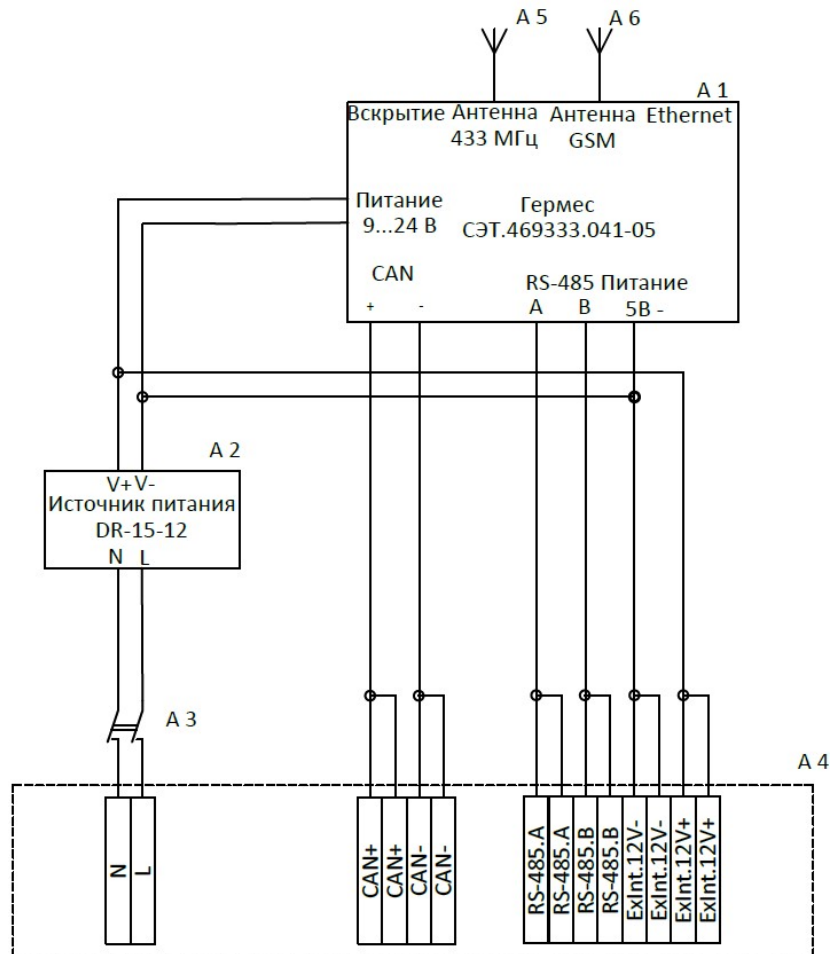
А 5
А 6
А 1
Вскрытие Антенна 433 МГц Антенна GSM Ethernet

Питание 9...24 В
Гермес СЭТ.469333.041-05

CAN
+ -
RS-485 Питание
A B 5В -

А 2
V+V-
Источник питания
DR-15-12
N L

А 3

А 4

N
L

CAN+
CAN+
CAN-
CAN-

RS-485.A
RS-485.A
RS-485.B
RS-485.B
ExInt.12V-
ExInt.12V-
ExInt.12V+
ExInt.12V+